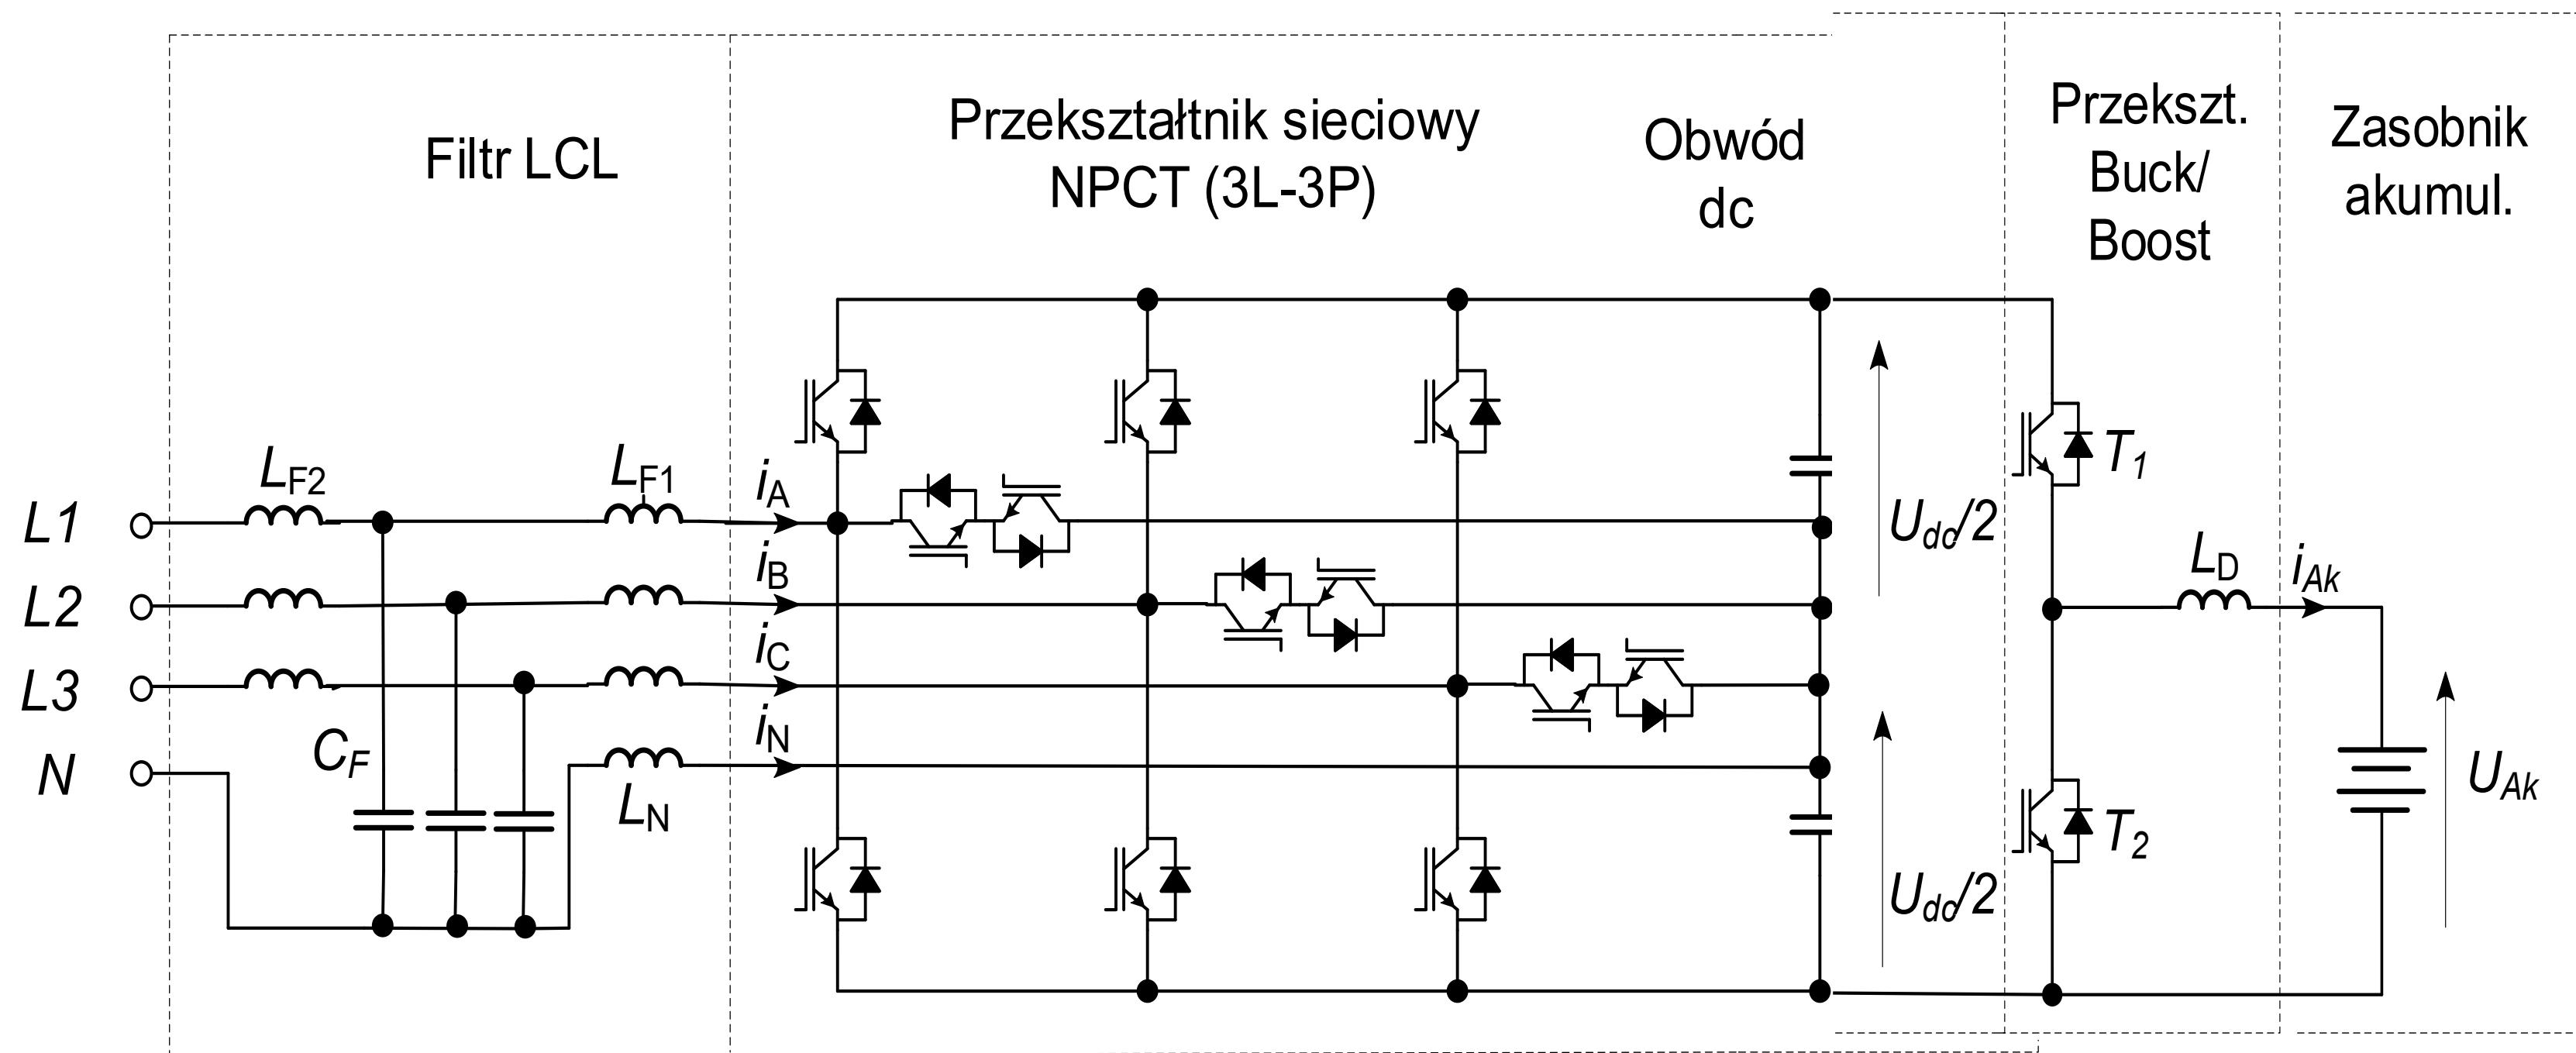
Filtr LCL

Przekształtnik sieciowy NPCT (3L-3P)

Obwód dc

Przekszt. Buck/ Boost

Zasobnik akumul.

$L_{F2}$

$L_{F1}$

$i_A$

$i_B$

$i_C$

$i_N$

L1

L2

L3

N

$C_F$

$L_N$

$U_{dc}/2$

$U_{dc}/2$

$T_1$

$T_2$

$L_D$

$i_{Ak}$

$U_{Ak}$